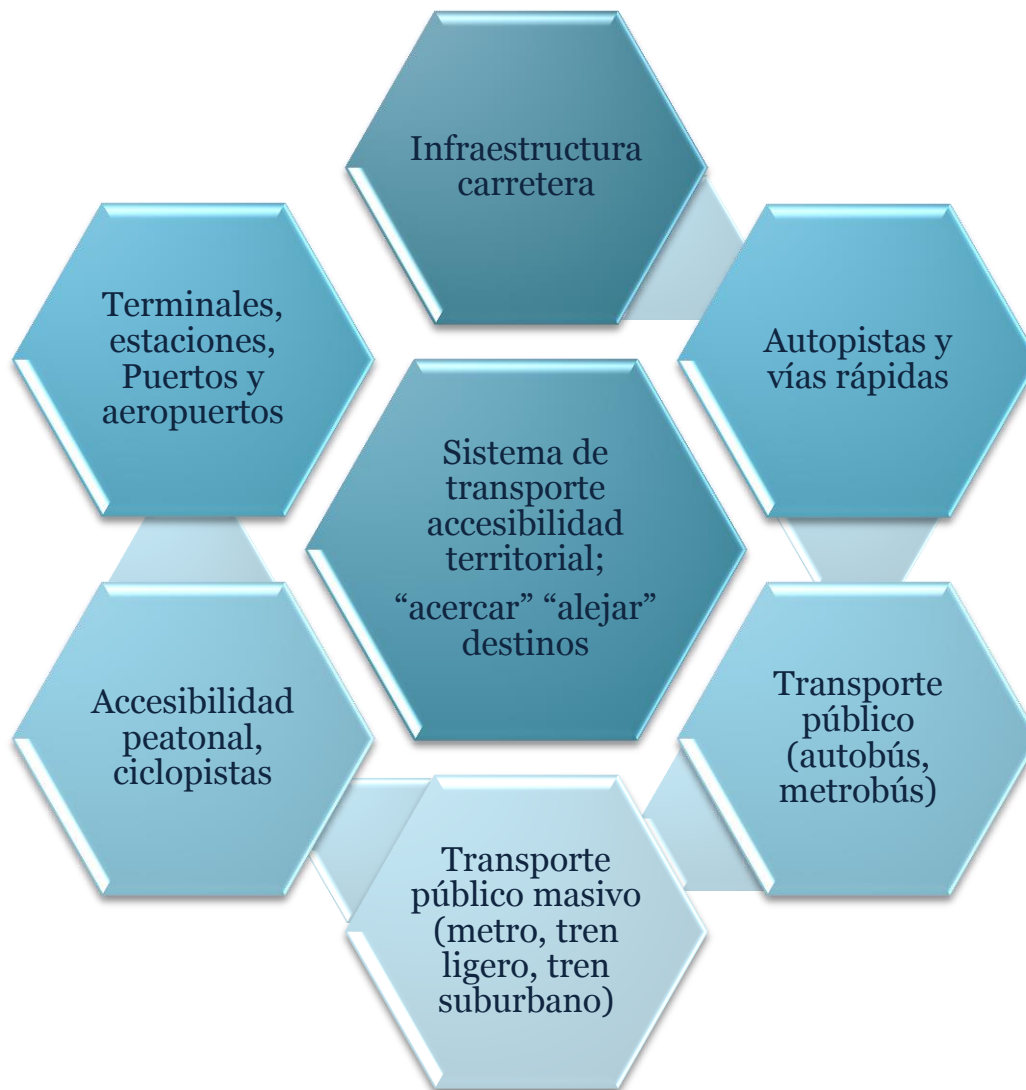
Infraestructura carretera

Terminales, estaciones, Puertos y aeropuertos

Autopistas y vías rápidas

Sistema de transporte accesibilidad territorial;

“acercar” “alejar” destinos

Accesibilidad peatonal, ciclopistas

Transporte público (autobús, metrobús)

Transporte público masivo (metro, tren ligero, tren suburbano)